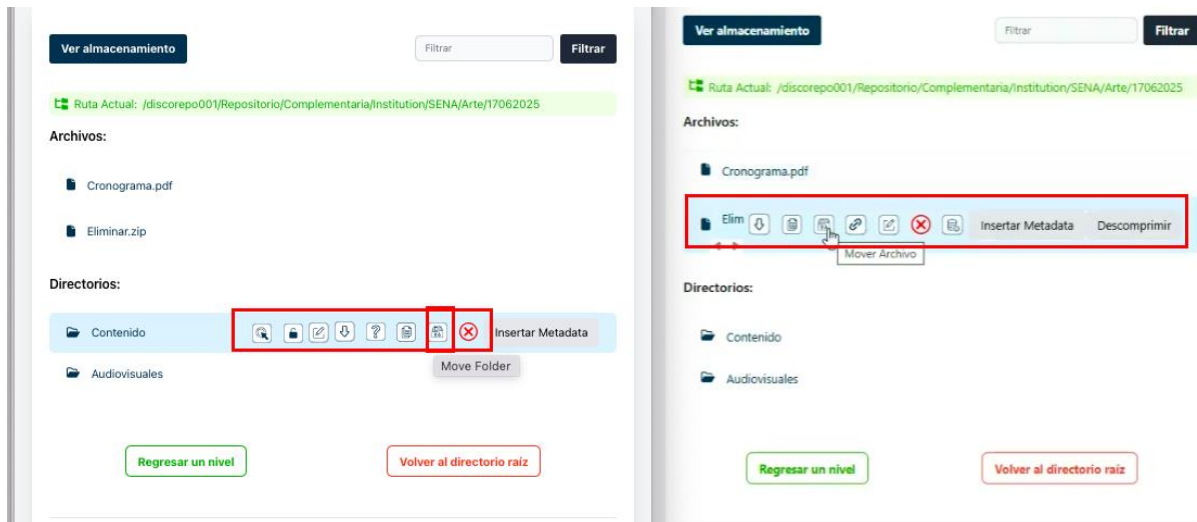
Ver almacenamiento

Filtrar

Filtrar

Ruta Actual: /discorepo001/Repositorio/Complementaria/Institution/SENA/Arte/17062025

Archivos:

Cronograma.pdf

Eliminar.zip

Directorios:

Contenido

Insertar Metadata

Move Folder

Audiovisuales

Regresar un nivel

Volver al directorio raíz

Ver almacenamiento

Filtrar

Filtrar

Ruta Actual: /discorepo001/Repositorio/Complementaria/Institution/SENA/Arte/17062025

Archivos:

Cronograma.pdf

Elim

Insertar Metadata

Descomprimir

Mover Archivo

Directorios:

Contenido

Audiovisuales

Regresar un nivel

Volver al directorio raíz